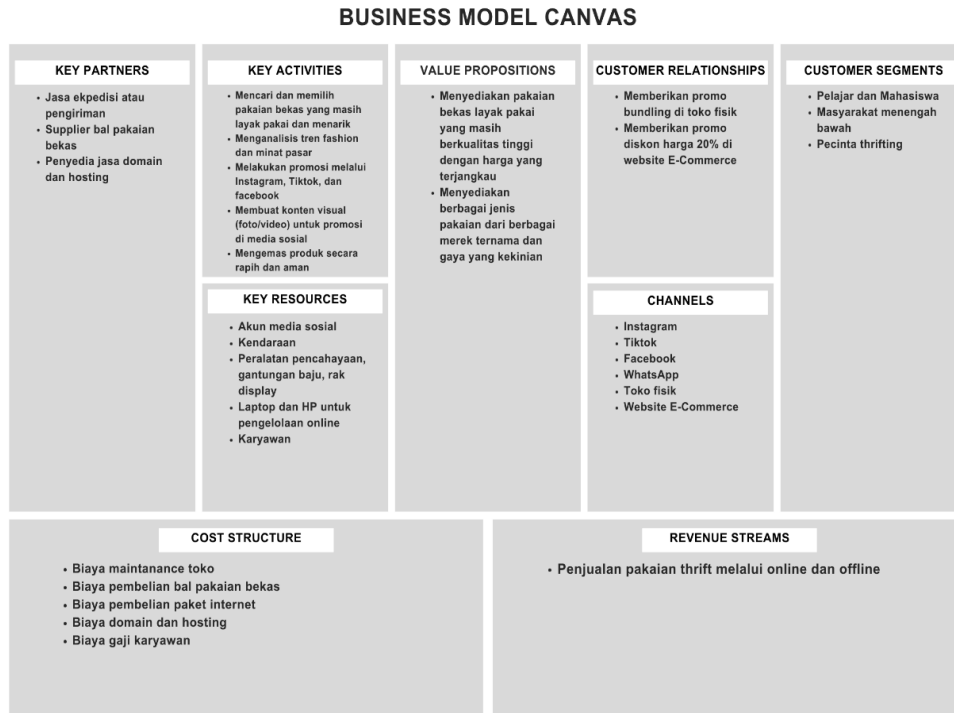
BUSINESS MODEL CANVAS

KEY PARTNERS

- Jasa ekpedisi atau pengiriman
- Supplier bal pakaian bekas
- Penyedia jasa domain dan hosting

KEY ACTIVITIES

- Mencari dan memilih pakaian bekas yang masih layak pakai dan menarik
- Menganalisis tren fashion dan minat pasar
- Melakukan promosi melalui Instagram, Tiktok, dan facebook
- Membuat konten visual (foto/video) untuk promosi di media sosial
- Mengemas produk secara rapih dan aman

KEY RESOURCES

- Akun media sosial
- Kendaraan
- Peralatan pencahayaan, gantungan baju, rak display
- Laptop dan HP untuk pengelolaan online
- Karyawan

VALUE PROPOSITIONS

- Menyediakan pakaian bekas layak pakai yang masih berkualitas tinggi dengan harga yang terjangkau
- Menyediakan berbagai jenis pakaian dari berbagai merek ternama dan gaya yang kekinian

CUSTOMER RELATIONSHIPS

- Memberikan promo bundling di toko fisik
- Memberikan promo diskon harga 20% di website E-Commerce

CHANNELS

- Instagram
- Tiktok
- Facebook
- WhatsApp
- Toko fisik
- Website E-Commerce

CUSTOMER SEGMENTS

- Pelajar dan Mahasiswa
- Masyarakat menengah bawah
- Pecinta thrifting

COST STRUCTURE

- Biaya maintanance toko
- Biaya pembelian bal pakaian bekas
- Biaya pembelian paket internet
- Biaya domain dan hosting
- Biaya gaji karyawan

REVENUE STREAMS

- Penjualan pakaian thrift melalui online dan offline